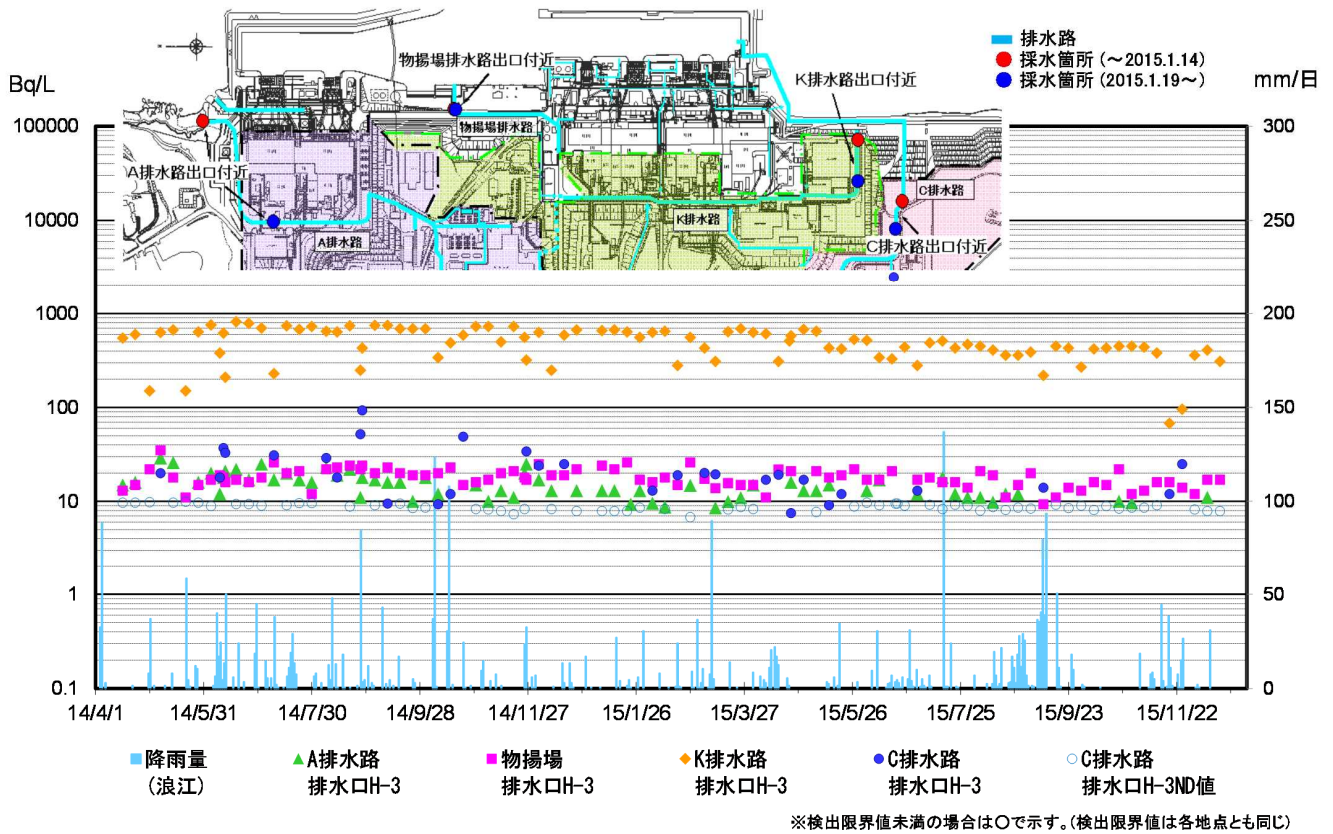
Bq/L

mm/日

排水路
採水箇所（～2015.1.14）
採水箇所（2015.1.19～）

物揚場排水路出口付近
物揚場排水路
K排水路出口付近
A排水路出口付近
A排水路
K排水路
C排水路
C排水路出口付近

100000
10000
1000
100
10
1
0.1

300
250
200
150
100
50
0

14/4/1
14/5/31
14/7/30
14/9/28
14/11/27
15/1/26
15/3/27
15/5/26
15/7/25
15/9/23
15/11/22

降雨量（浪江）
A排水路排水口H-3
物揚場排水口H-3
K排水路排水口H-3
C排水路排水口H-3
C排水路排水口H-3ND値

※検出限界値未満の場合は○で示す。（検出限界値は各地点とも同じ）